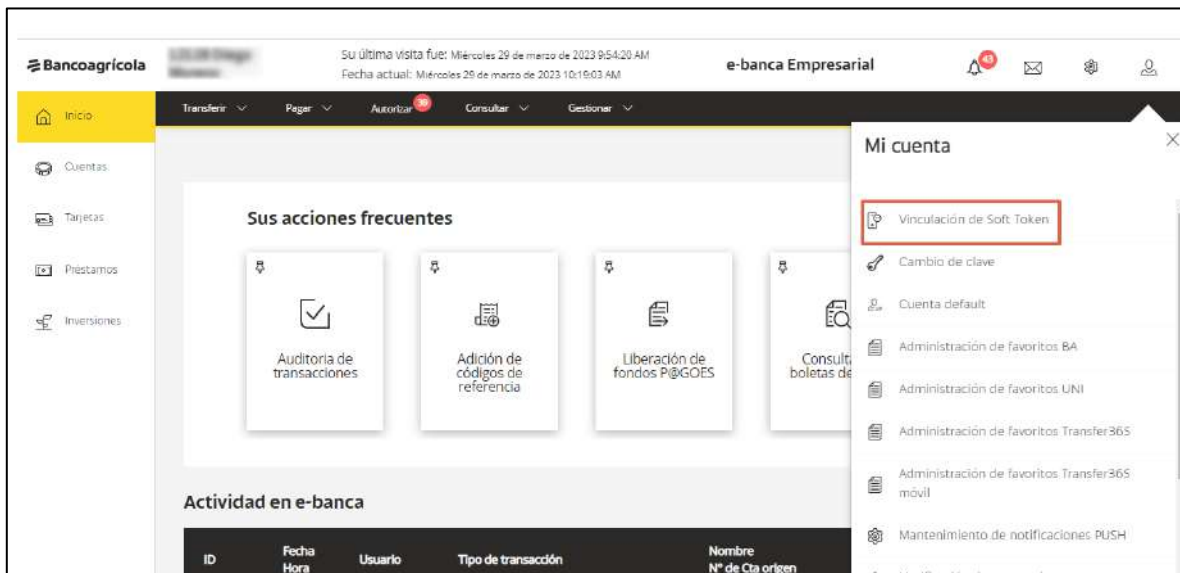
Bancoagrícola

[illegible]

Su última visita fue: Miércoles 29 de marzo de 2023 9:54:20 AM
Fecha actual: Miércoles 29 de marzo de 2023 10:19:03 AM

e-banca Empresarial

43

Inicio
Cuentas
Tarjetas
Préstamos
Inversiones

Transferir
Pagar
Autorizar 39
Consultar
Gestionar

Sus acciones frecuentes

Auditoria de transacciones

Adición de códigos de referencia

Liberación de fondos P@GOES

Consult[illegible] boletas de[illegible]

Actividad en e-banca

| ID | Fecha Hora | Usuario | Tipo de transacción | Nombre Nº de Cta origen |
|---|---|---|---|---|

Mi cuenta

Vinculación de Soft Token
Cambio de clave
Cuenta default
Administración de favoritos BA
Administración de favoritos UNI
Administración de favoritos Transfer365
Administración de favoritos Transfer365 móvil
Mantenimiento de notificaciones PUSH